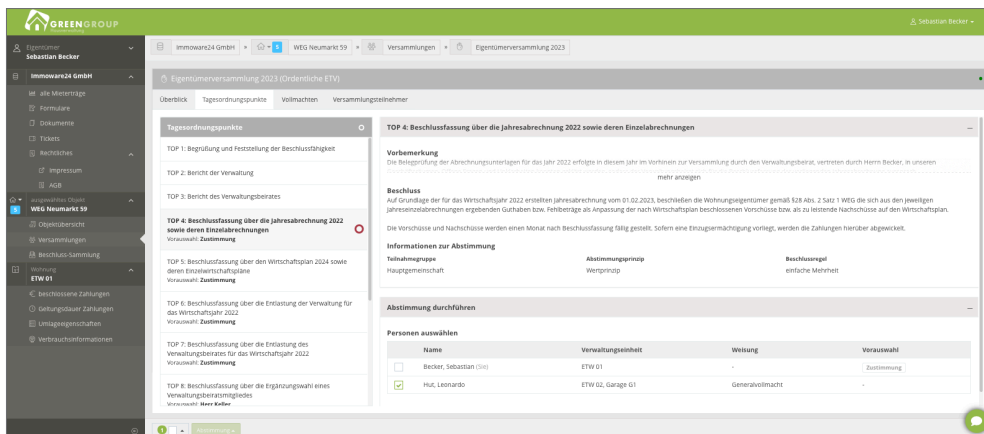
GREENGROUP

Sebastian Becker

Eigentümer
Sebastian Becker

Immoware24 GmbH
alle Mietverträge
Formulare
Dokumente
Tickets
Rechtliches
Impressum
AGB

ausgewähltes Objekt
WEG Neumarkt 59
Objektübersicht
Versammlungen
Beschluss-Sammlung

Wohnung
ETW 01
beschlossene Zahlungen
Geltungsdauer Zahlungen
Umlageeigenschaften
Verbrauchsinformationen

Immoware24 GmbH » 5 WEG Neumarkt 59 » Versammlungen » Eigentümerversammlung 2023

Eigentümerversammlung 2023 (Ordentliche ETV)

Überblick | Tagesordnungspunkte | Vollmachten | Versammlungsteilnehmer

Tagesordnungspunkte

TOP 1: Begrüßung und Feststellung der Beschlussfähigkeit

TOP 2: Bericht der Verwaltung

TOP 3: Bericht des Verwaltungsbeirates

TOP 4: Beschlussfassung über die Jahresabrechnung 2022 sowie deren Einzelabrechnungen
Vorauswahl: Zustimmung

TOP 5: Beschlussfassung über den Wirtschaftsplan 2024 sowie deren Einzelwirtschaftspläne
Vorauswahl: Zustimmung

TOP 6: Beschlussfassung über die Entlastung der Verwaltung für das Wirtschaftsjahr 2022
Vorauswahl: Zustimmung

TOP 7: Beschlussfassung über die Entlastung des Verwaltungsbeirates für das Wirtschaftsjahr 2022
Vorauswahl: Zustimmung

TOP 8: Beschlussfassung über die Ergänzungswahl eines Verwaltungsbeiratsmitgliedes
Vorauswahl: Herr Keller

TOP 4: Beschlussfassung über die Jahresabrechnung 2022 sowie deren Einzelabrechnungen

Vorbemerkung
Die Belegprüfung der Abrechnungsunterlagen für das Jahr 2022 erfolgte in diesem Jahr im Vorhinein zur Versammlung durch den Verwaltungsbeirat, vertreten durch Herrn Becker, in unseren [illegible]
mehr anzeigen

Beschluss
Auf Grundlage der für das Wirtschaftsjahr 2022 erstellten Jahresabrechnung vom 01.02.2023, beschließen die Wohnungseigentümer gemäß §28 Abs. 2 Satz 1 WEG die sich aus den jeweiligen Jahreseinzelabrechnungen ergebenden Guthaben bzw. Fehlbeträge als Anpassung der nach Wirtschaftsplan beschlossenen Vorschüsse bzw. als zu leistende Nachschüsse auf den Wirtschaftsplan.

Die Vorschüsse und Nachschüsse werden einen Monat nach Beschlussfassung fällig gestellt. Sofern eine Einzugsermächtigung vorliegt, werden die Zahlungen hierüber abgewickelt.

Informationen zur Abstimmung
| Teilnahmegruppe | Abstimmungsprinzip | Beschlussregel |
|---|---|---|
| Hauptgemeinschaft | Wertprinzip | einfache Mehrheit |

Abstimmung durchführen

Personen auswählen
| | Name | Verwaltungseinheit | Weisung | Vorauswahl |
|---|---|---|---|---|
| | Becker, Sebastian (Sie) | ETW 01 | - | Zustimmung |
| ✓ | Hut, Leonardo | ETW 02, Garage G1 | Generalvollmacht | - |

Abstimmung